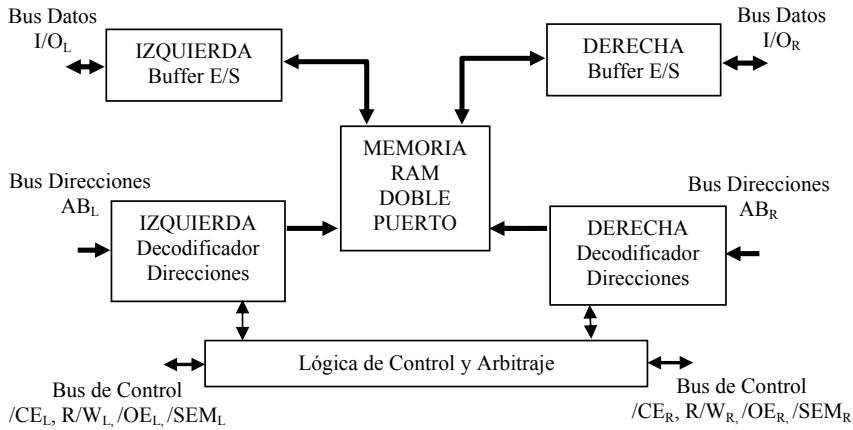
Bus Datos
$I/O_L$

IZQUIERDA
Buffer E/S

DERECHA
Buffer E/S

Bus Datos
$I/O_R$

MEMORIA
RAM
DOBLE
PUERTO

Bus Direcciones
$AB_L$

IZQUIERDA
Decodificador
Direcciones

Bus Direcciones
$AB_R$

DERECHA
Decodificador
Direcciones

Lógica de Control y Arbitraje

Bus de Control
$/CE_L$, $R/W_L$, $/OE_L$, $/SEM_L$

Bus de Control
$/CE_R$, $R/W_R$, $/OE_R$, $/SEM_R$